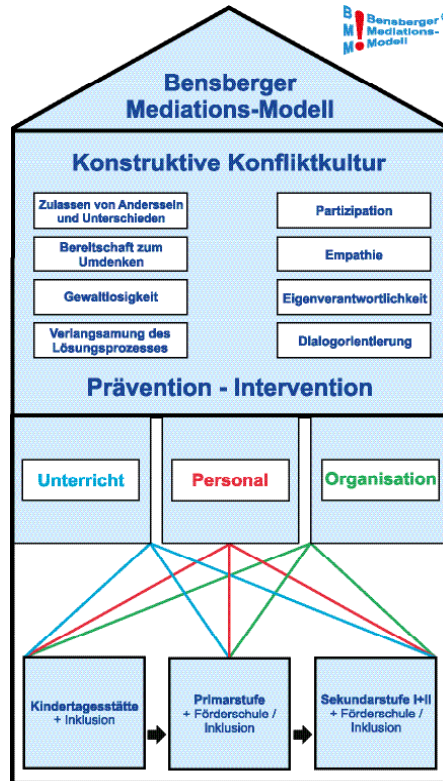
B Bensberger
M Mediations-
M Modell

Bensberger Mediations-Modell

Konstruktive Konfliktkultur

Zulassen von Anderssein und Unterschieden

Partizipation

Bereitschaft zum Umdenken

Empathie

Gewaltlosigkeit

Eigenverantwortlichkeit

Verlangsamung des Lösungsprozesses

Dialogorientierung

Prävention - Intervention

Unterricht

Personal

Organisation

Kindertagesstätte + Inklusion

Primarstufe + Förderschule / Inklusion

Sekundarstufe I+II + Förderschule / Inklusion